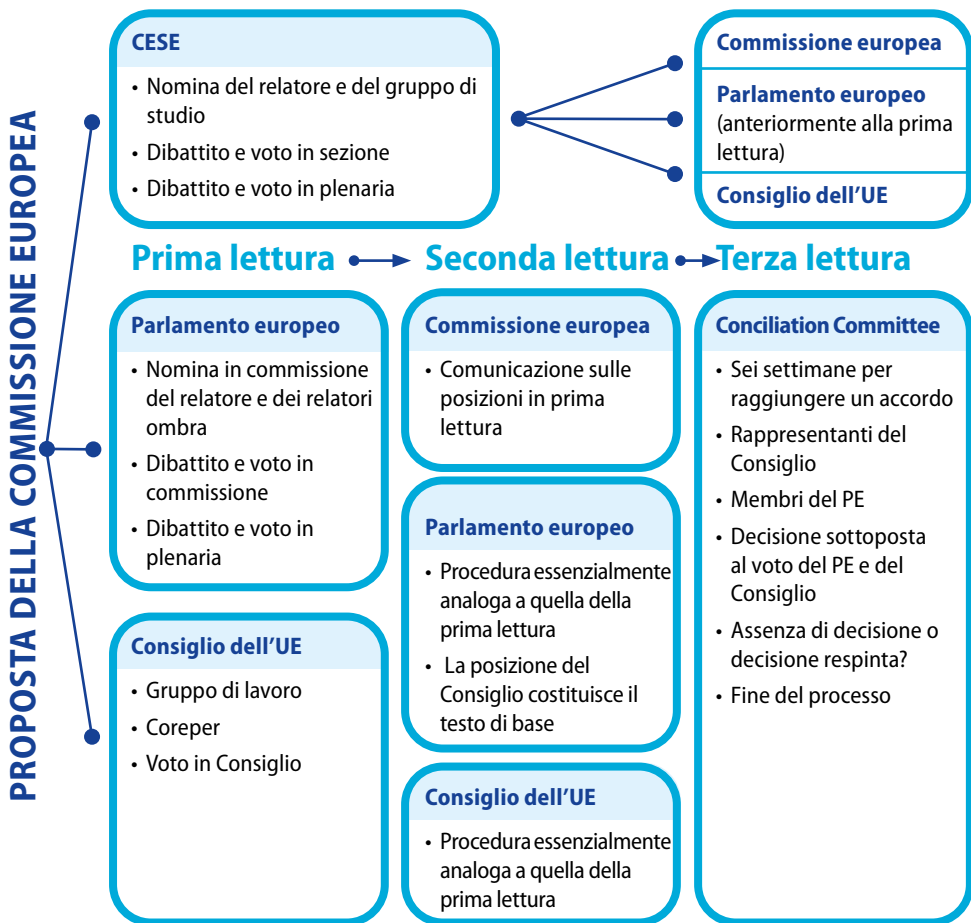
PROPOSTA DELLA COMMISSIONE EUROPEA

CESE

• Nomina del relatore e del gruppo di studio
• Dibattito e voto in sezione
• Dibattito e voto in plenaria

Commissione europea

Parlamento europeo (anteriormente alla prima lettura)

Consiglio dell'UE

Prima lettura → Seconda lettura → Terza lettura

Parlamento europeo

• Nomina in commissione del relatore e dei relatori ombra
• Dibattito e voto in commissione
• Dibattito e voto in plenaria

Consiglio dell'UE

• Gruppo di lavoro
• Coreper
• Voto in Consiglio

Commissione europea

• Comunicazione sulle posizioni in prima lettura

Parlamento europeo

• Procedura essenzialmente analoga a quella della prima lettura
• La posizione del Consiglio costituisce il testo di base

Consiglio dell'UE

• Procedura essenzialmente analoga a quella della prima lettura

Conciliation Committee

• Sei settimane per raggiungere un accordo
• Rappresentanti del Consiglio
• Membri del PE
• Decisione sottoposta al voto del PE e del Consiglio
• Assenza di decisione o decisione respinta?
• Fine del processo